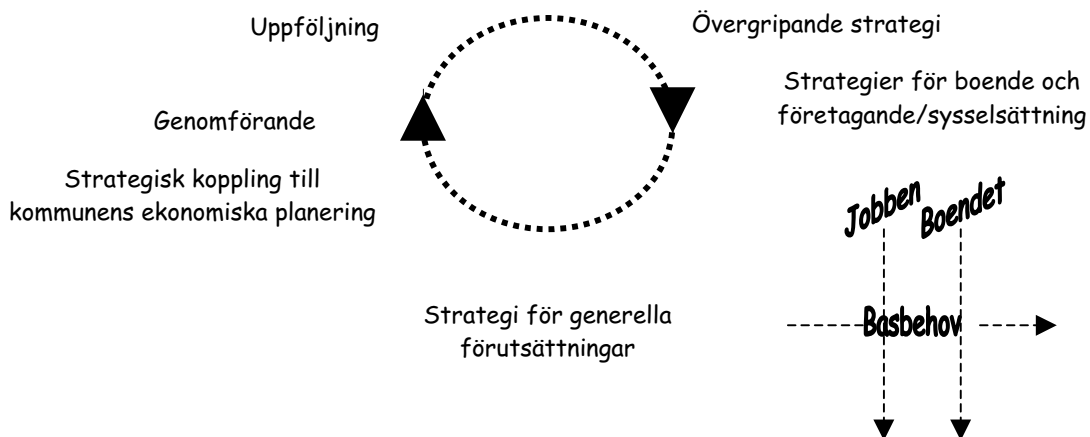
Uppföljning

Övergripande strategi

Strategier för boende och företagande/sysselsättning

Genomförande

Strategisk koppling till kommunens ekonomiska planering

Jobben

Boendet

Strategi för generella förutsättningar

Basbehov